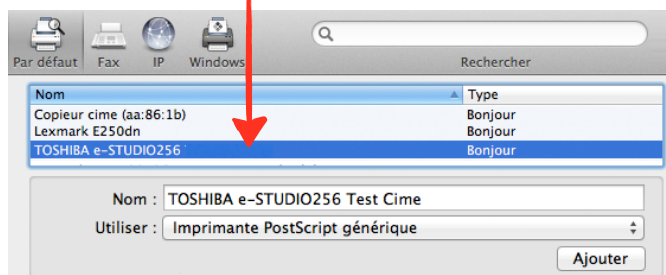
Par défaut Fax IP Windows

Rechercher

| Nom | Type |
|---|---|
| Copieur cime (aa:86:1b) | Bonjour |
| Lexmark E250dn | Bonjour |
| TOSHIBA e-STUDIO256 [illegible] | Bonjour |

Nom : TOSHIBA e-STUDIO256 Test Cime

Utiliser : Imprimante PostScript générique

Ajouter